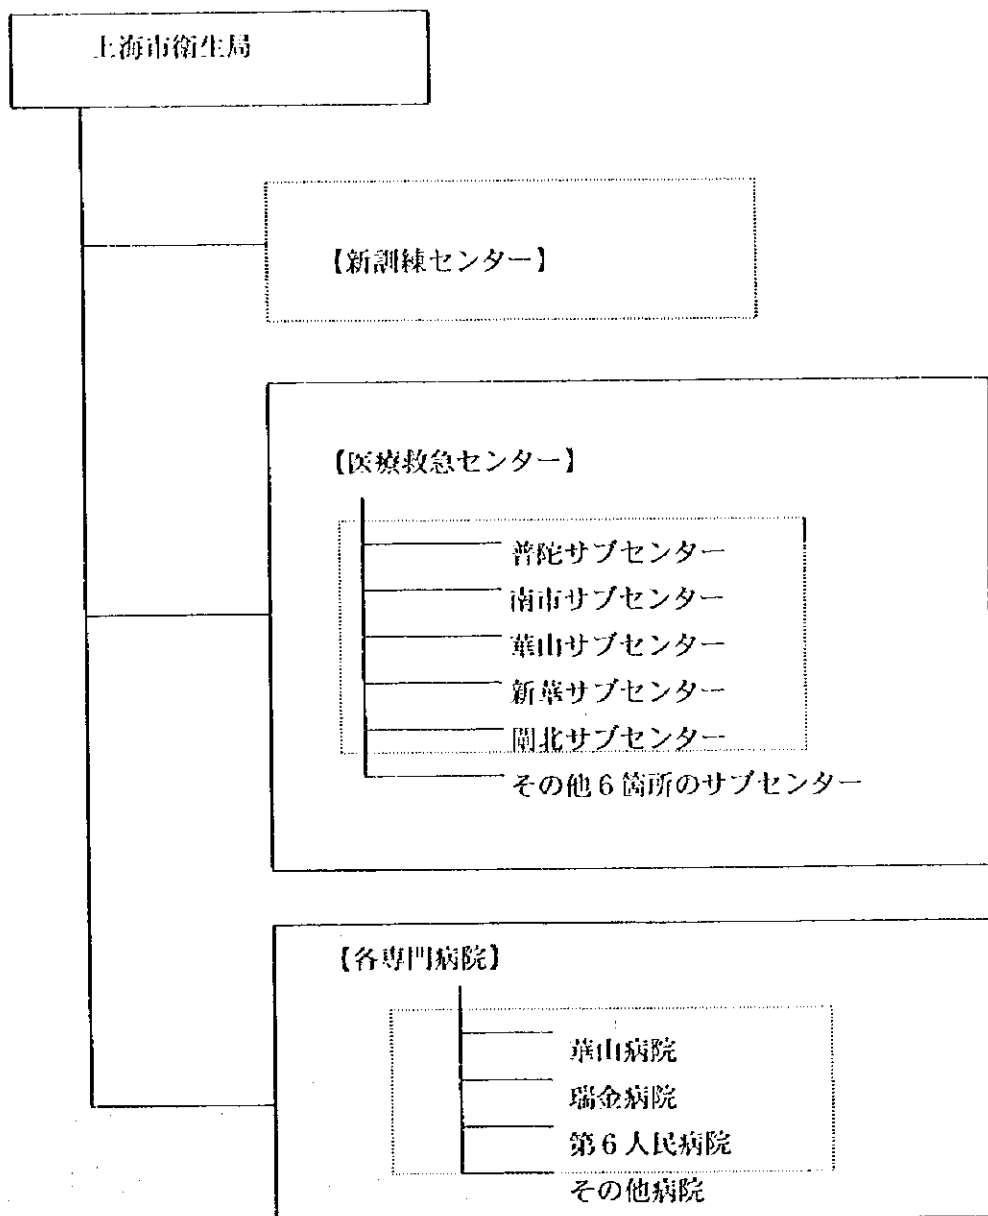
上海市衛生局

【新訓練センター】

【医療救急センター】

普陀サブセンター
南市サブセンター
華山サブセンター
新華サブセンター
閘北サブセンター
その他6箇所のサブセンター

【各専門病院】

華山病院
瑞金病院
第6人民病院
その他病院